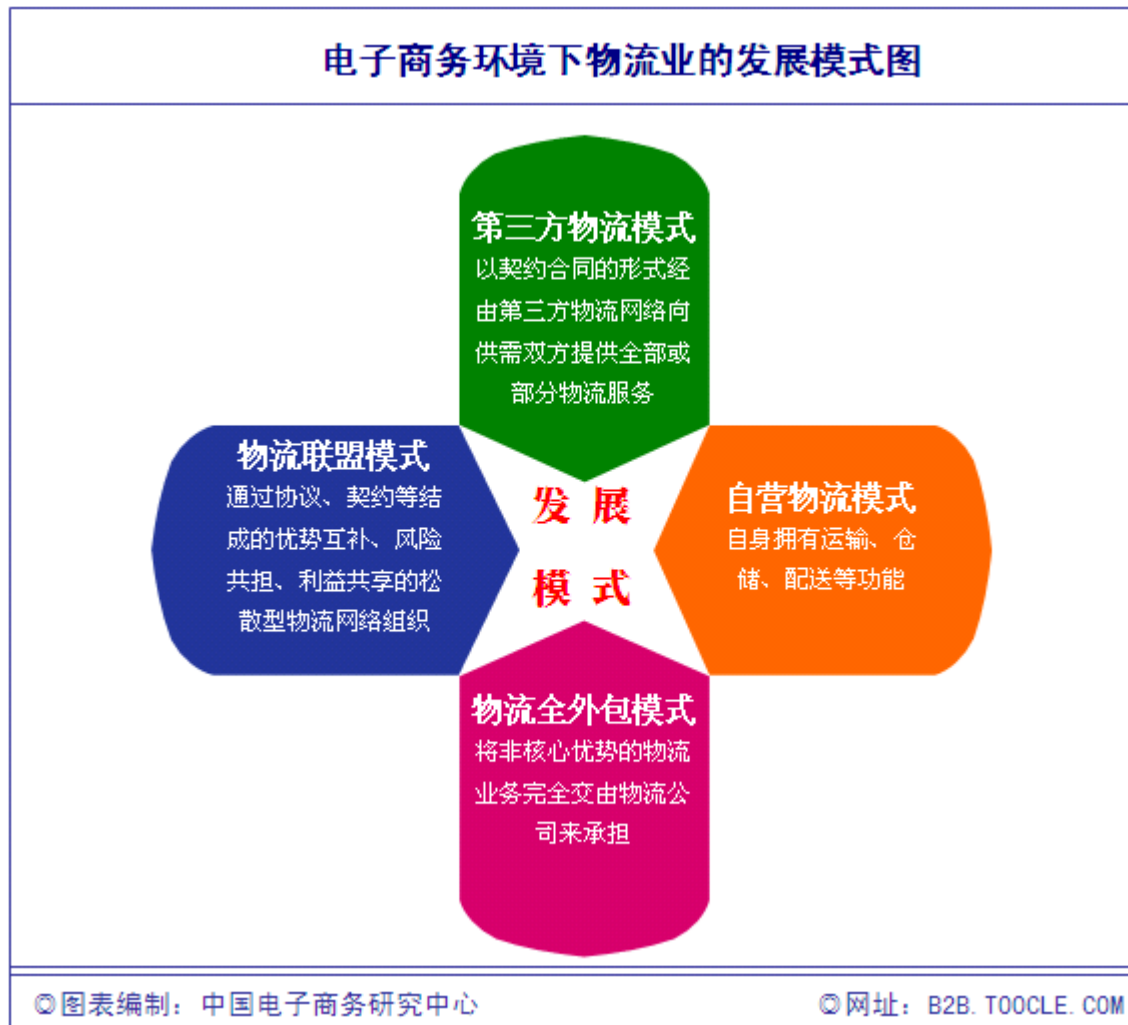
电子商务环境下物流业的发展模式图

第三方物流模式
以契约合同的形式经由第三方物流网络向供需双方提供全部或部分物流服务

物流联盟模式
通过协议、契约等结成的优势互补、风险共担、利益共享的松散型物流网络组织

发展模式

自营物流模式
自身拥有运输、仓储、配送等功能

物流全外包模式
将非核心优势的物流业务完全交由物流公司来承担

◎图表编制：中国电子商务研究中心

◎网址：B2B.TOOCLE.COM